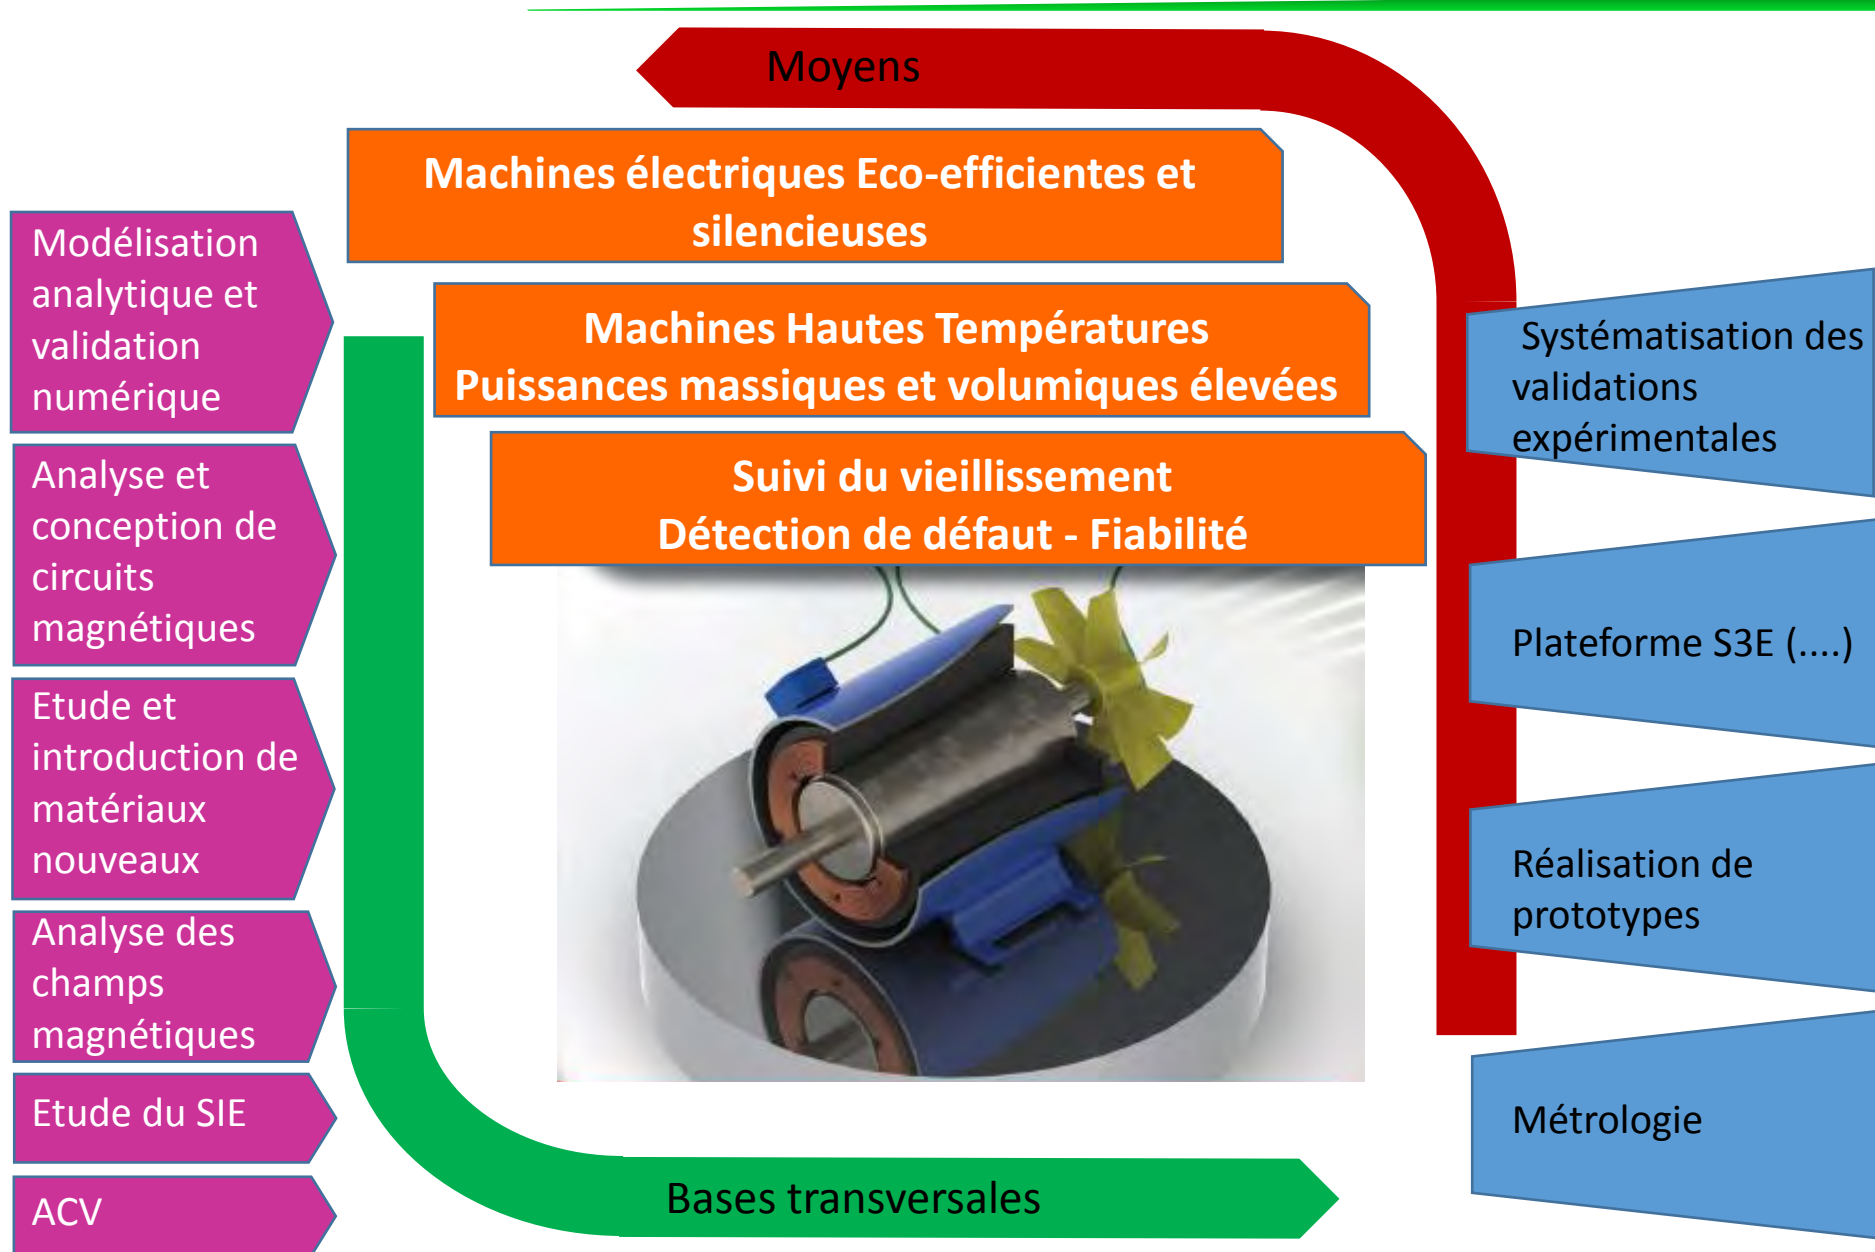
Moyens

Machines électriques Eco-efficientes et silencieuses

Machines Hautes Températures
Puissances massiques et volumiques élevées

Suivi du vieillissement
Détection de défaut - Fiabilité

Modélisation analytique et validation numérique

Analyse et conception de circuits magnétiques

Etude et introduction de matériaux nouveaux

Analyse des champs magnétiques

Etude du SIE

ACV

Systématisation des validations expérimentales

Plateforme S3E (....)

Réalisation de prototypes

Métrologie

Bases transversales